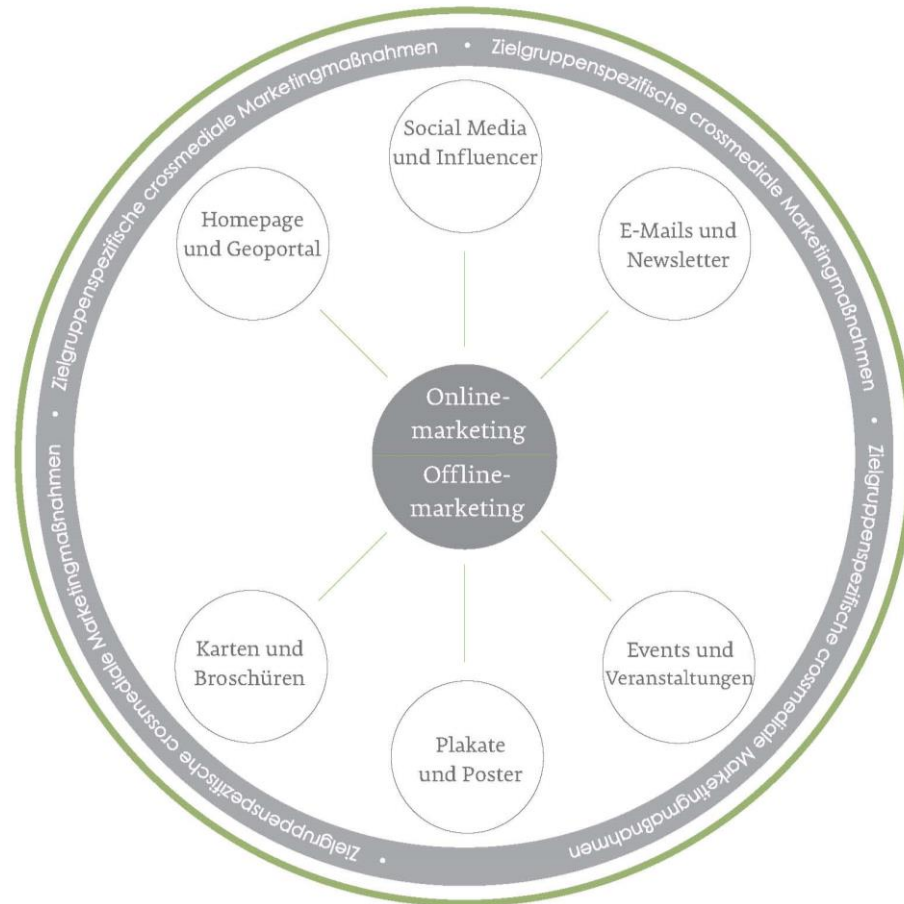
Zielgruppenspezifische crossmediale Marketingmaßnahmen • Zielgruppenspezifische crossmediale Marketingmaßnahmen • Zielgruppenspezifische crossmediale Marketingmaßnahmen • Zielgruppenspezifische crossmediale Marketingmaßnahmen •

Social Media und Influencer

Homepage und Geoportal

E-Mails und Newsletter

Online-marketing

Offline-marketing

Karten und Broschüren

Events und Veranstaltungen

Plakate und Poster